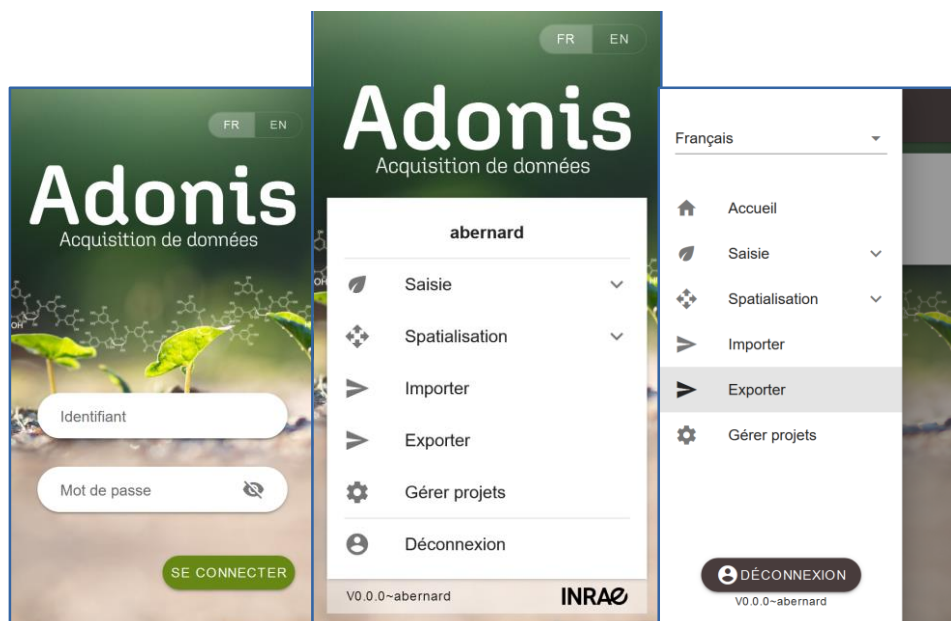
FR EN

Adonis
Acquisition de données

Identifiant

Mot de passe

SE CONNECTER

FR EN

Adonis
Acquisition de données

abernard

Saisie

Spatialisation

Importer

Exporter

Gérer projets

Déconnexion

V0.0.0~abernard

INRAE

Français

Accueil

Saisie

Spatialisation

Importer

Exporter

Gérer projets

DÉCONNEXION

V0.0.0~abernard